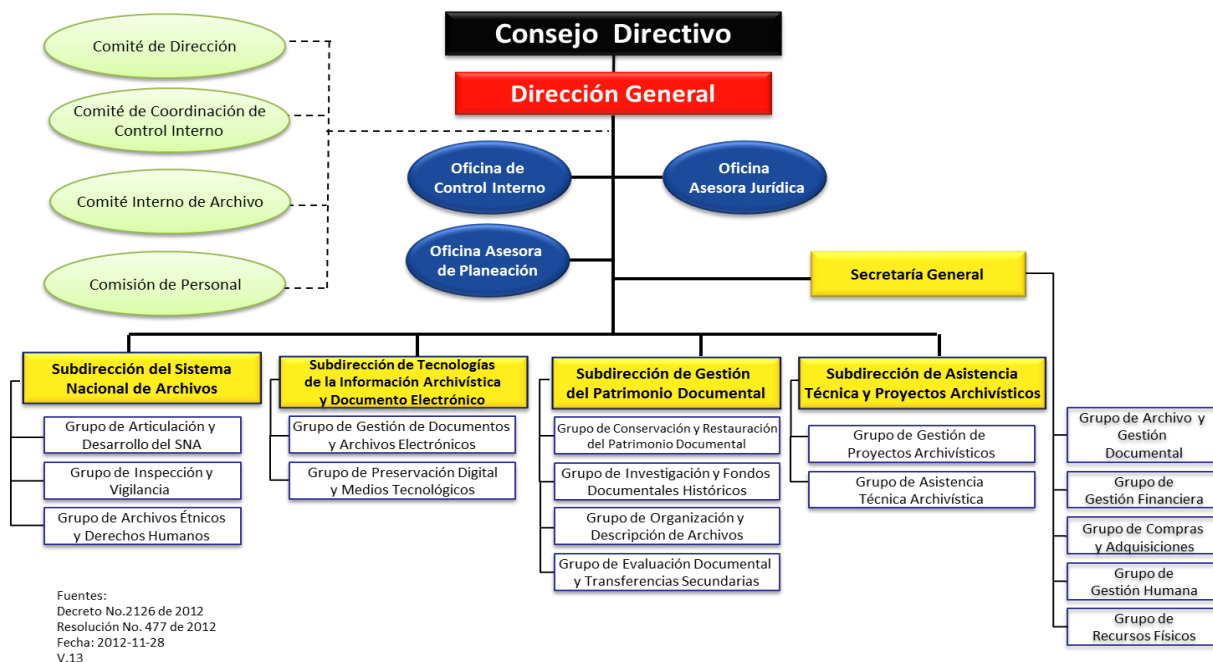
Consejo Directivo

Dirección General

Comité de Dirección

Comité de Coordinación de Control Interno

Comité Interno de Archivo

Comisión de Personal

Oficina de Control Interno

Oficina Asesora Jurídica

Oficina Asesora de Planeación

Secretaría General

Subdirección del Sistema Nacional de Archivos

Grupo de Articulación y Desarrollo del SNA

Grupo de Inspección y Vigilancia

Grupo de Archivos Étnicos y Derechos Humanos

Subdirección de Tecnologías de la Información Archivística y Documento Electrónico

Grupo de Gestión de Documentos y Archivos Electrónicos

Grupo de Preservación Digital y Medios Tecnológicos

Subdirección de Gestión del Patrimonio Documental

Grupo de Conservación y Restauración del Patrimonio Documental

Grupo de Investigación y Fondos Documentales Históricos

Grupo de Organización y Descripción de Archivos

Grupo de Evaluación Documental y Transferencias Secundarias

Subdirección de Asistencia Técnica y Proyectos Archivísticos

Grupo de Gestión de Proyectos Archivísticos

Grupo de Asistencia Técnica Archivística

Grupo de Archivo y Gestión Documental

Grupo de Gestión Financiera

Grupo de Compras y Adquisiciones

Grupo de Gestión Humana

Grupo de Recursos Físicos

Fuentes:
Decreto No.2126 de 2012
Resolución No. 477 de 2012
Fecha: 2012-11-28
V.13